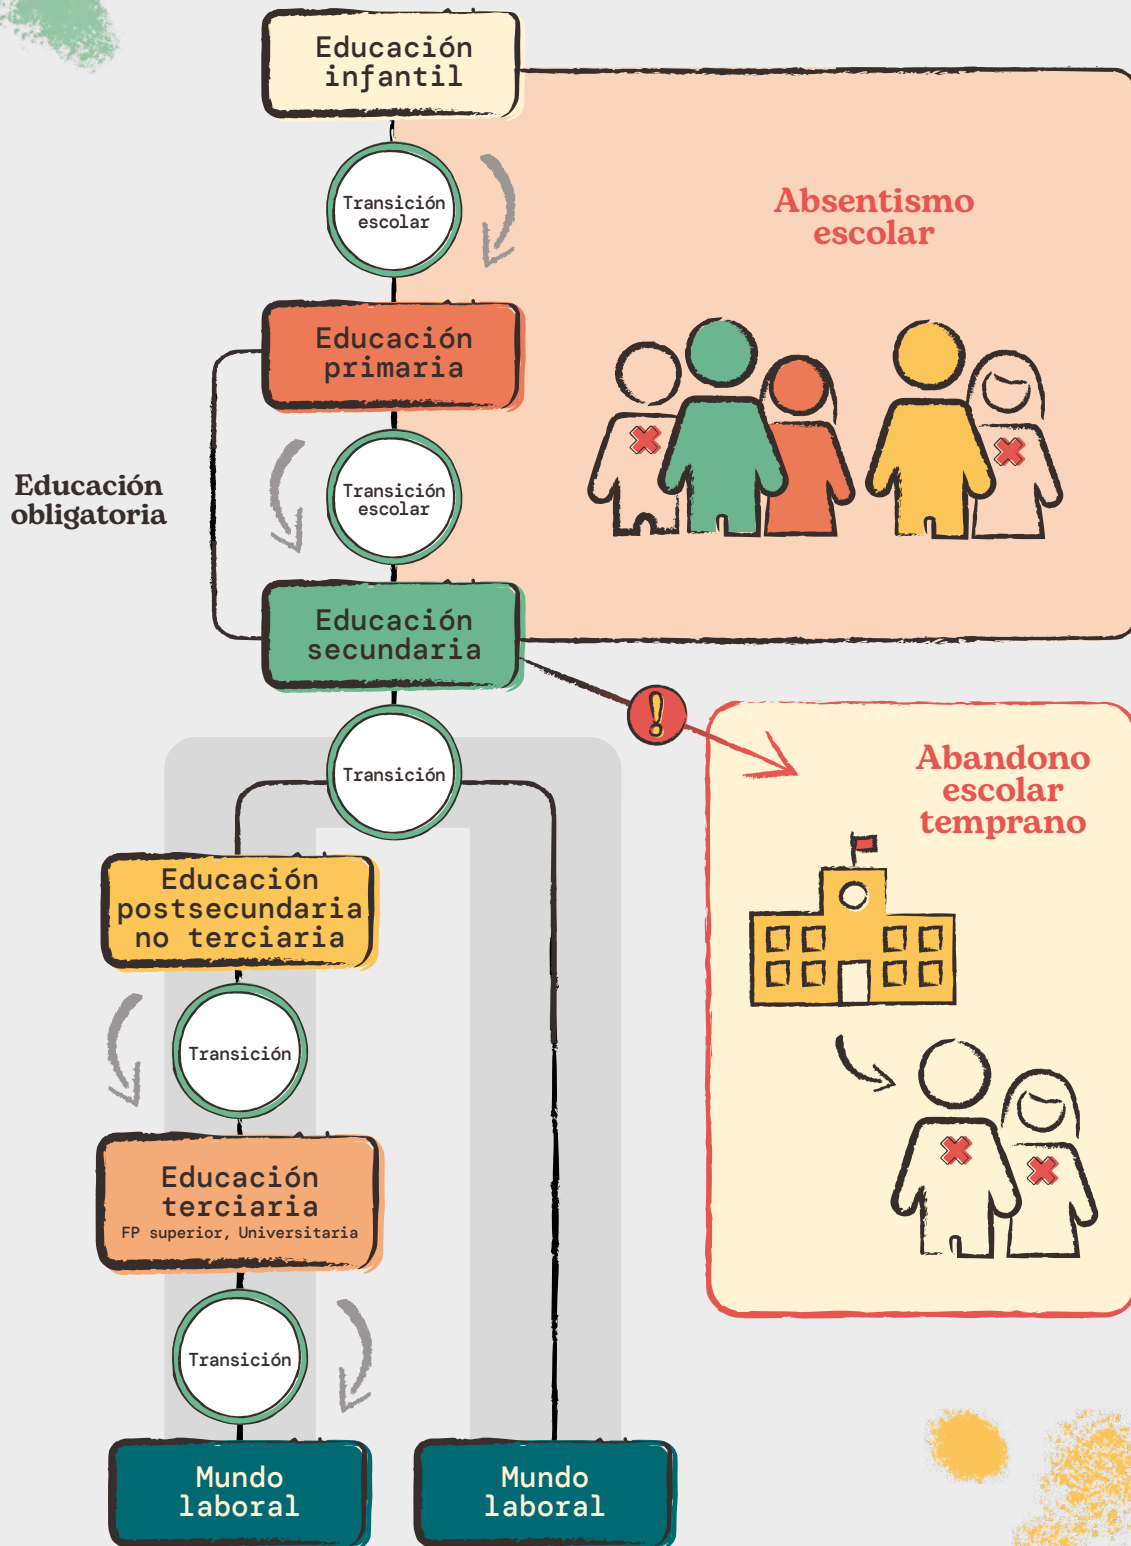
Educación infantil

Transición escolar

Absentismo escolar

Educación primaria

Educación obligatoria

Transición escolar

Educación secundaria

Transición

Abandono escolar temprano

Educación postsecundaria no terciaria

Transición

Educación terciaria
FP superior, Universitaria

Transición

Mundo laboral

Mundo laboral